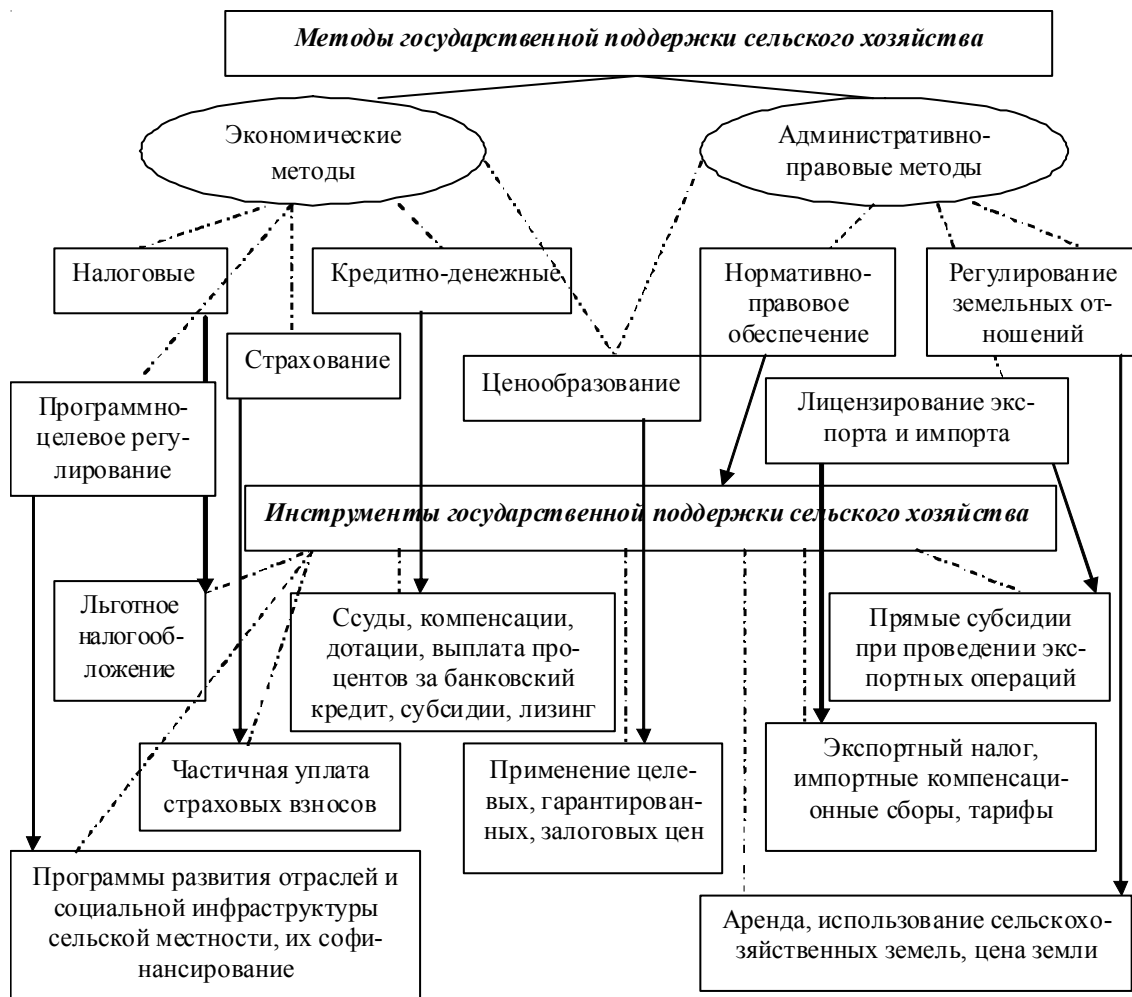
Методы государственной поддержки сельского хозяйства

Экономические методы

Административно-правовые методы

Налоговые

Кредитно-денежные

Нормативно-правовое обеспечение

Регулирование земельных отношений

Страхование

Ценообразование

Программно-целевое регулирование

Лицензирование экспорта и импорта

Инструменты государственной поддержки сельского хозяйства

Льготное налогообложение

Ссуды, компенсации, дотации, выплата процентов за банковский кредит, субсидии, лизинг

Прямые субсидии при проведении экспортных операций

Частичная уплата страховых взносов

Применение целевых, гарантированных, залоговых цен

Экспортный налог, импортные компенсационные сборы, тарифы

Программы развития отраслей и социальной инфраструктуры сельской местности, их софинансирование

Аренда, использование сельскохозяйственных земель, цена земли